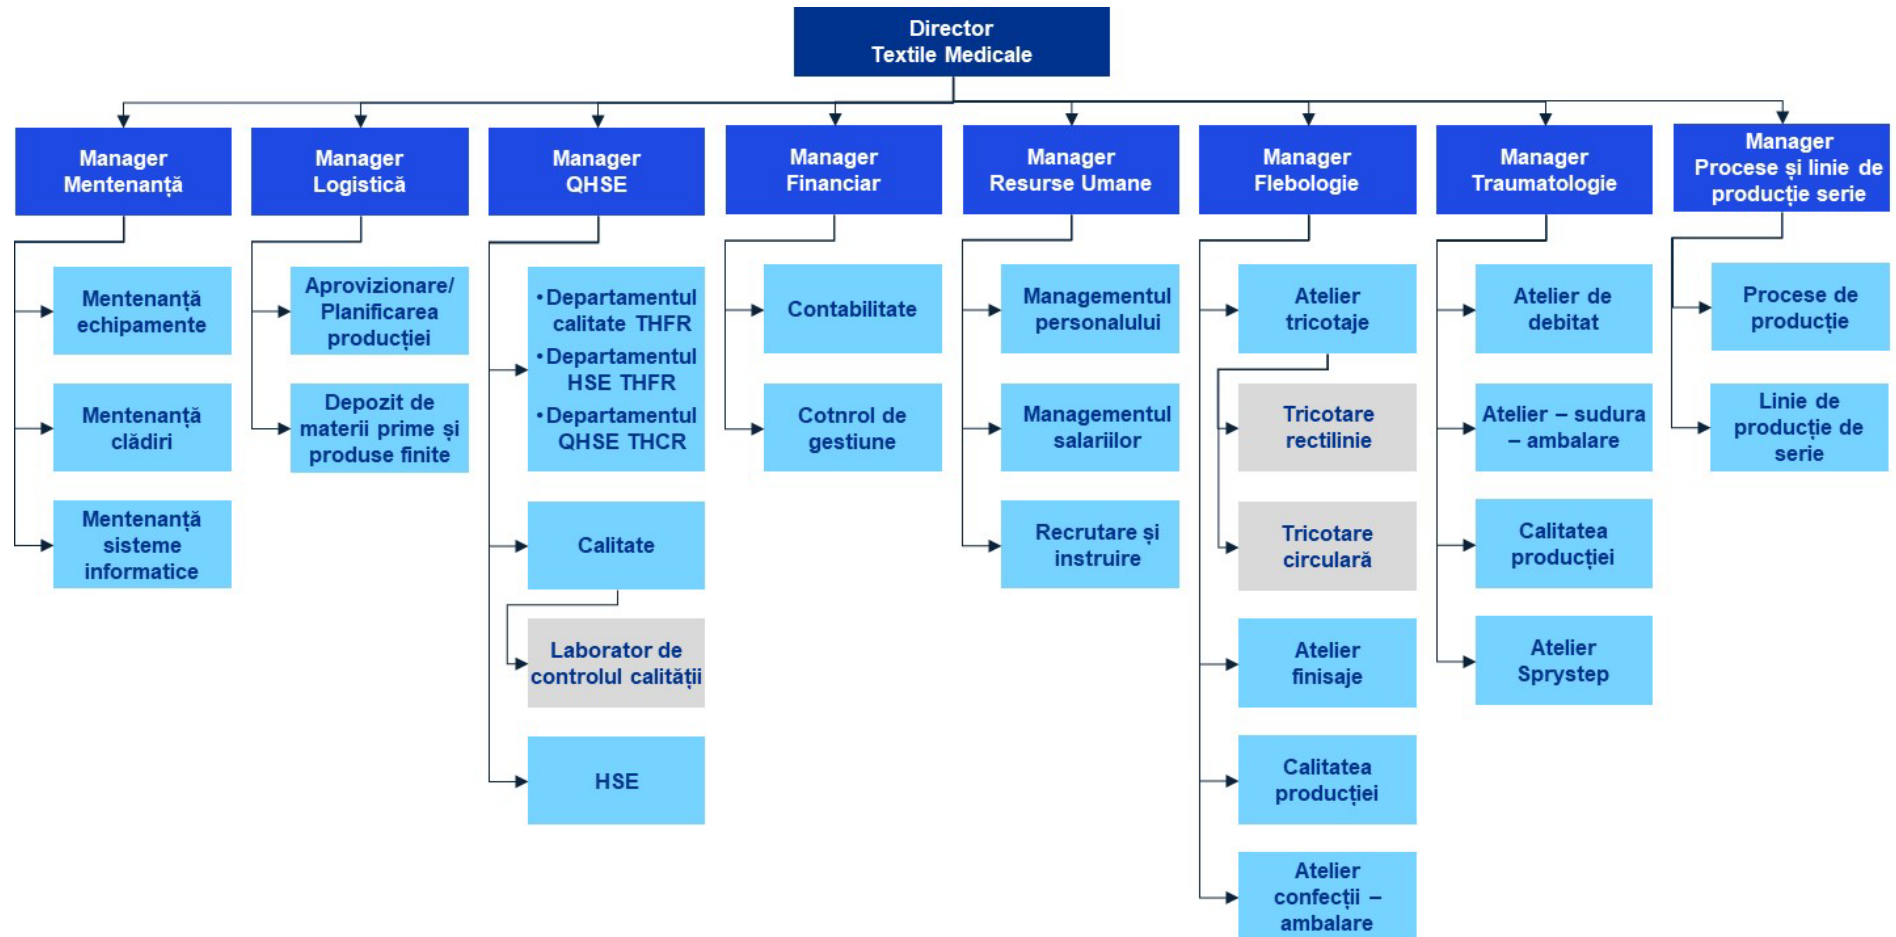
Director
Textile Medicale

Manager
Mentenanță

Mentenanță echipamente

Mentenanță clădiri

Mentenanță sisteme informatice

Manager
Logistică

Aprovizionare/ Planificarea producției

Depozit de materii prime și produse finite

Manager
QHSE

•Departamentul calitate THFR
•Departamentul HSE THFR
•Departamentul QHSE THCR

Calitate

Laborator de controlul calității

HSE

Manager
Financiar

Contabilitate

Cotnrol de gestiune

Manager
Resurse Umane

Managementul personalului

Managementul salariilor

Recrutare și instruire

Manager
Flebologie

Atelier tricotaje

Tricotare rectilinie

Tricotare circulară

Atelier finisaje

Calitatea producției

Atelier confecții – ambalare

Manager
Traumatologie

Atelier de debitat

Atelier – sudura – ambalare

Calitatea producției

Atelier Sprystep

Manager
Procese și linie de producție serie

Procese de producție

Linie de producție de serie